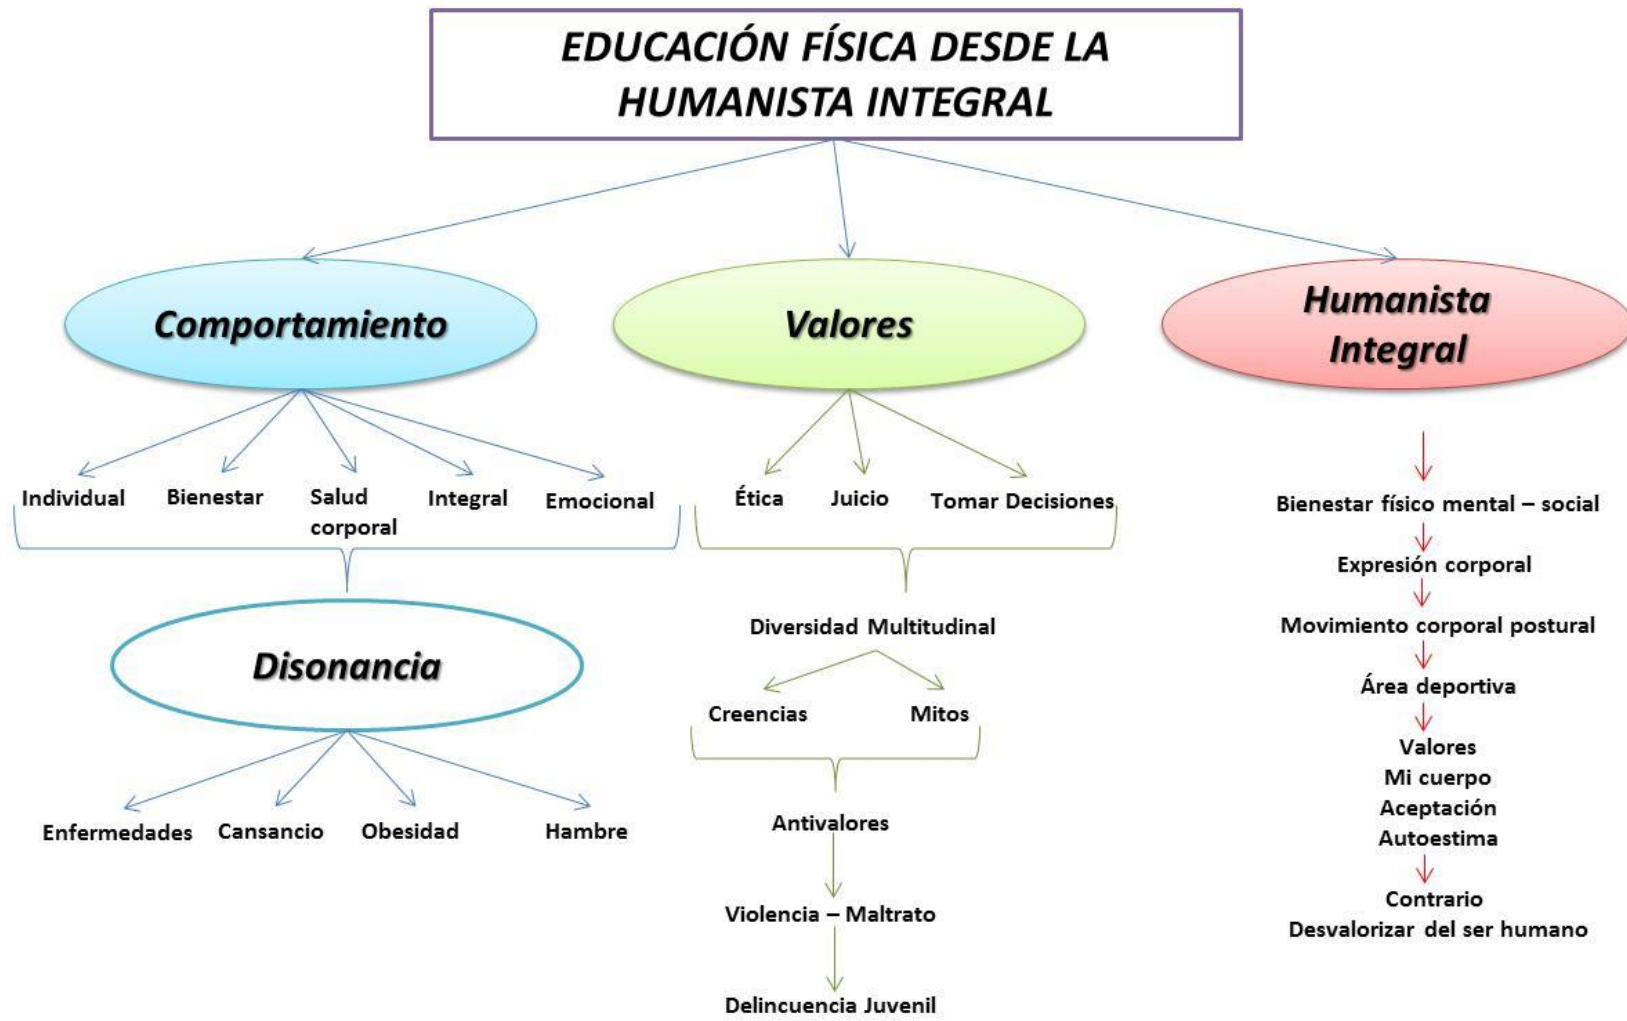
EDUCACIÓN FÍSICA DESDE LA HUMANISTA INTEGRAL

Comportamiento

Individual
Bienestar
Salud corporal
Integral
Emocional

Disonancia

Enfermedades
Cansancio
Obesidad
Hambre

Valores

Ética
Juicio
Tomar Decisiones

Diversidad Multitudinal

Creencias
Mitos

Antivalores

Violencia – Maltrato

Delincuencia Juvenil

Humanista Integral

Bienestar físico mental – social

Expresión corporal

Movimiento corporal postural

Área deportiva

Valores
Mi cuerpo
Aceptación
Autoestima

Contrario
Desvalorizar del ser humano